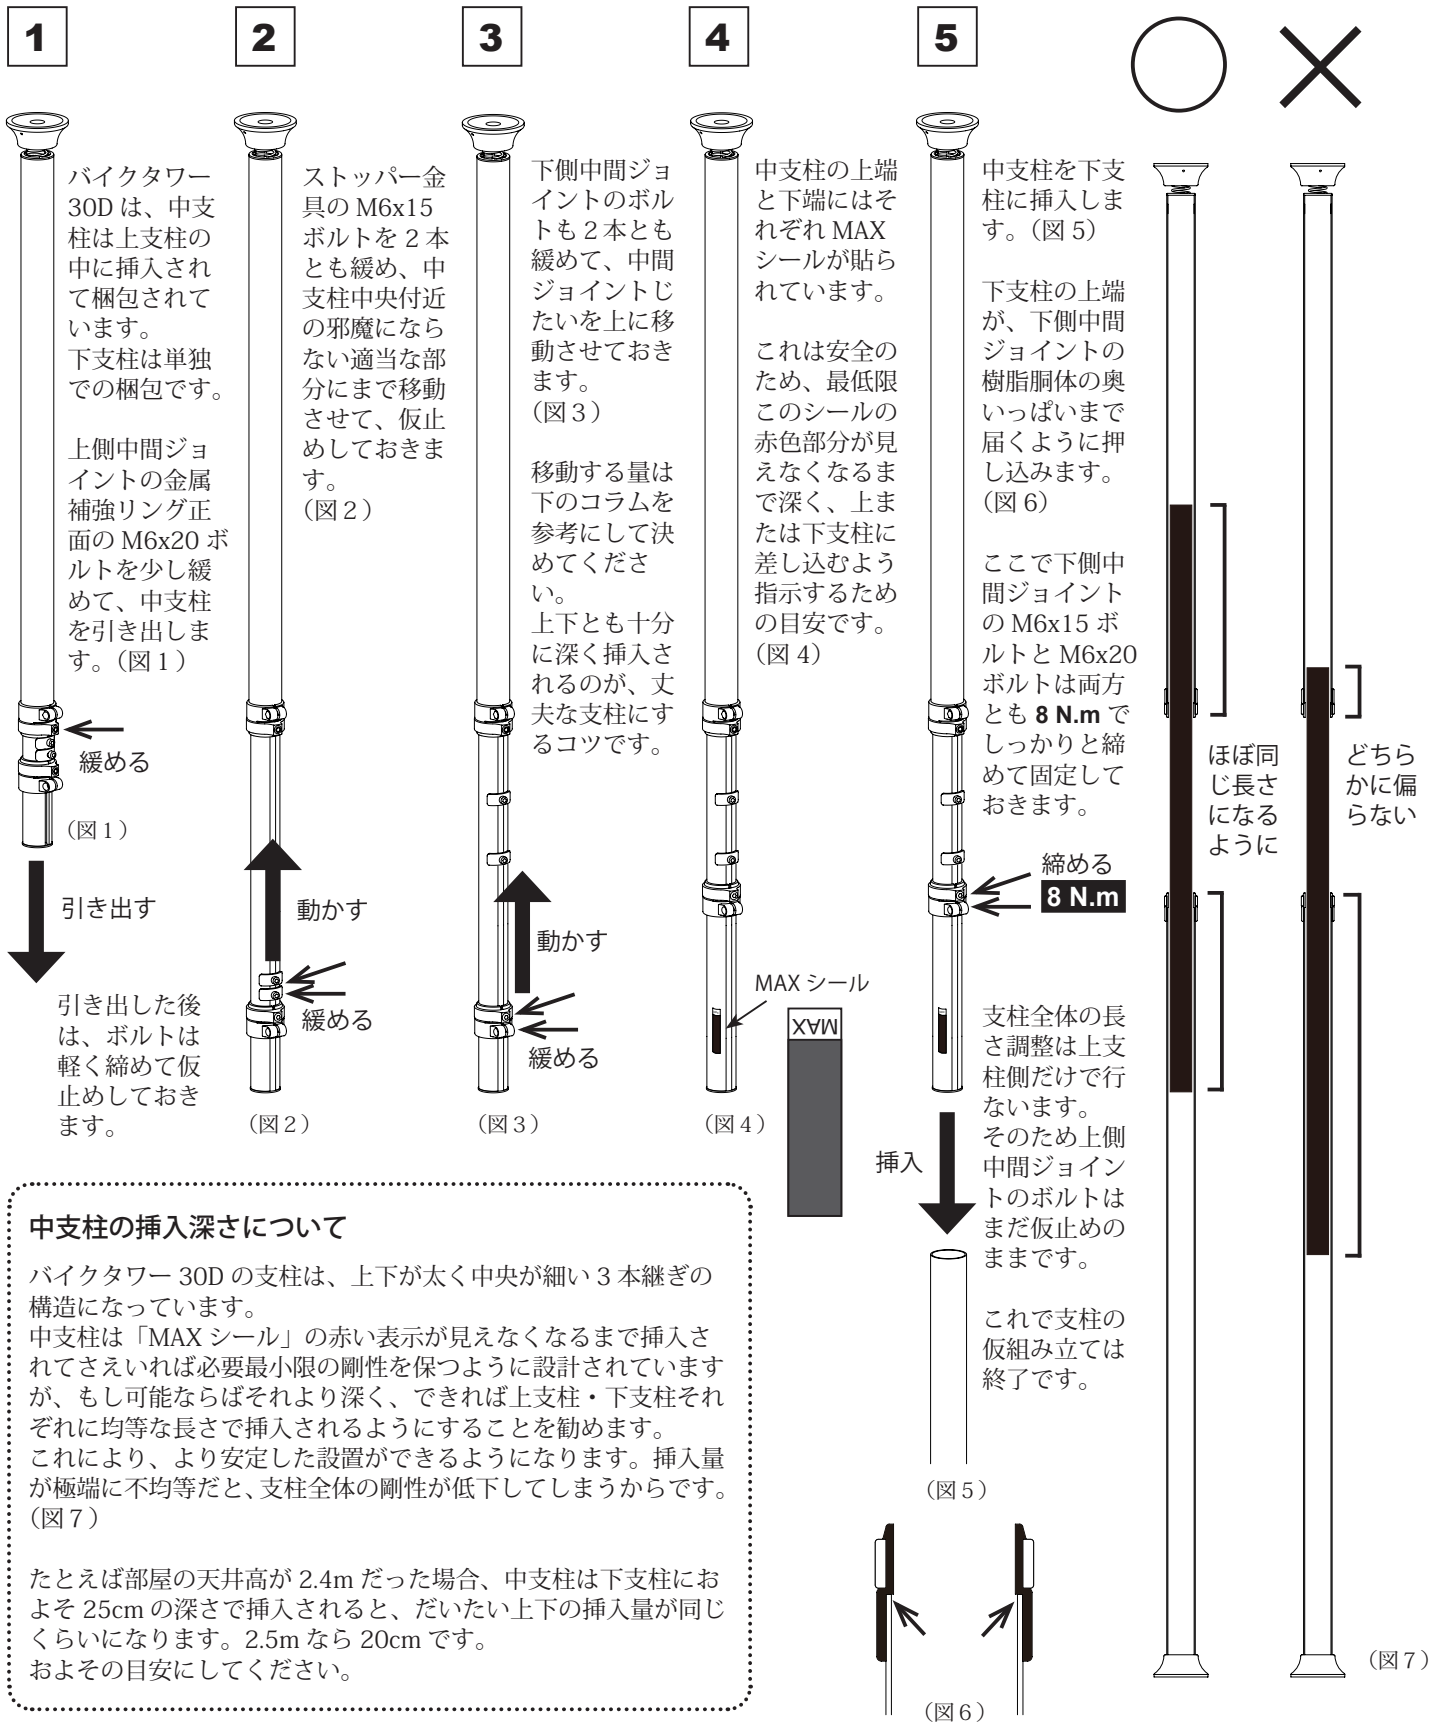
1

バイクタワー30D は、中支柱は上支柱の中に挿入されて梱包されています。
下支柱は単独での梱包です。

上側中間ジョイントの金属補強リング正面の M6x20 ボルトを少し緩めて、中支柱を引き出します。（図 1）

緩める

（図 1）

引き出す

引き出した後は、ボルトは軽く締めて仮止めしておきます。

2

ストッパー金具の M6x15 ボルトを 2 本とも緩め、中支柱中央付近の邪魔にならない適当な部分にまで移動させて、仮止めしておきます。
（図 2）

動かす

緩める

（図 2）

3

下側中間ジョイントのボルトも 2 本とも緩めて、中間ジョイントじたいを上に移動させておきます。
（図 3）

移動する量は下のコラムを参考にして決めてください。
上下とも十分に深く挿入されるのが、丈夫な支柱にするコツです。

動かす

緩める

（図 3）

4

中支柱の上端と下端にはそれぞれ MAX シールが貼られています。

これは安全のため、最低限このシールの赤色部分が見えなくなるまで深く、上または下支柱に差し込むよう指示するための目安です。
（図 4）

MAX シール

MAX

（図 4）

5

中支柱を下支柱に挿入します。（図 5）

下支柱の上端が、下側中間ジョイントの樹脂胴体の奥いっぱいまで届くように押し込みます。
（図 6）

ここで下側中間ジョイントの M6x15 ボルトと M6x20 ボルトは両方とも **8 N.m** でしっかりと締めて固定しておきます。

締める
**8 N.m**

支柱全体の長さ調整は上支柱側だけで行ないます。
そのため上側中間ジョイントのボルトはまだ仮止めのままです。

これで支柱の仮組み立ては終了です。

挿入

（図 5）

（図 6）

○

×

ほぼ同じ長さになるように

どちらかに偏らない

（図 7）

中支柱の挿入深さについて

バイクタワー 30D の支柱は、上下が太く中央が細い 3 本継ぎの構造になっています。
中支柱は「MAX シール」の赤い表示が見えなくなるまで挿入されてさえいれば必要最小限の剛性を保つように設計されていますが、もし可能ならばそれより深く、できれば上支柱・下支柱それぞれに均等な長さで挿入されるようにすることを勧めます。
これにより、より安定した設置ができるようになります。挿入量が極端に不均等だと、支柱全体の剛性が低下してしまうからです。
（図 7）

たとえば部屋の天井高が 2.4m だった場合、中支柱は下支柱におよそ 25cm の深さで挿入されると、だいたい上下の挿入量が同じくらいになります。2.5m なら 20cm です。
およその目安にしてください。